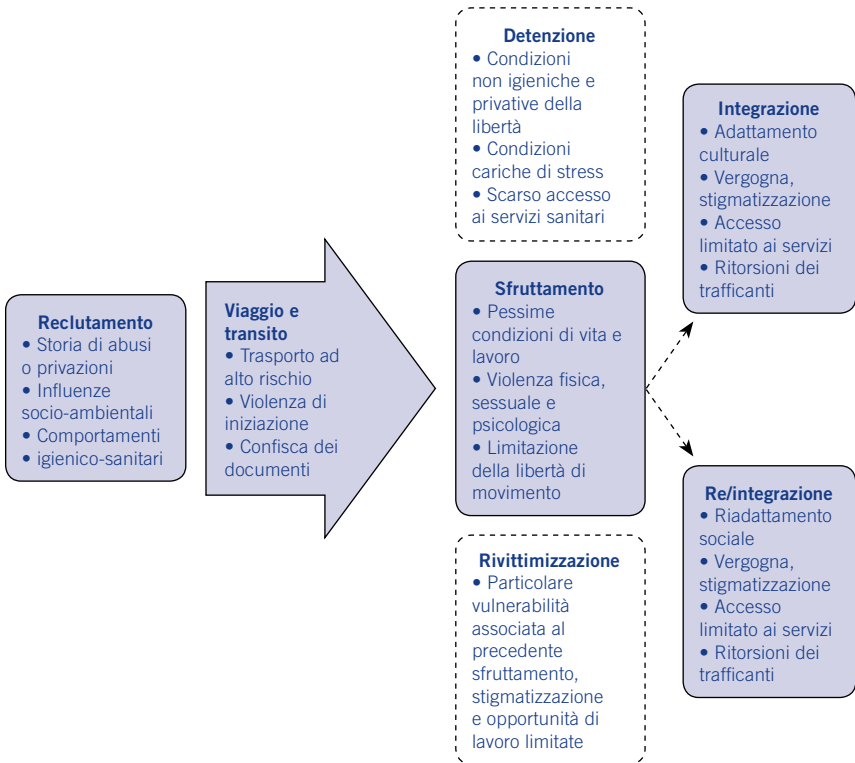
Reclutamento
• Storia di abusi o privazioni
• Influenze socio-ambientali
• Comportamenti
• igienico-sanitari

Viaggio e transito
• Trasporto ad alto rischio
• Violenza di iniziazione
• Confisca dei documenti

Detenzione
• Condizioni non igieniche e privative della libertà
• Condizioni cariche di stress
• Scarso accesso ai servizi sanitari

Sfruttamento
• Pessime condizioni di vita e lavoro
• Violenza fisica, sessuale e psicologica
• Limitazione della libertà di movimento

Rivittimizzazione
• Particolare vulnerabilità associata al precedente sfruttamento, stigmatizzazione e opportunità di lavoro limitate

Integrazione
• Adattamento culturale
• Vergogna, stigmatizzazione
• Accesso limitato ai servizi
• Ritorsioni dei trafficanti

Re/integrazione
• Riadattamento sociale
• Vergogna, stigmatizzazione
• Accesso limitato ai servizi
• Ritorsioni dei trafficanti